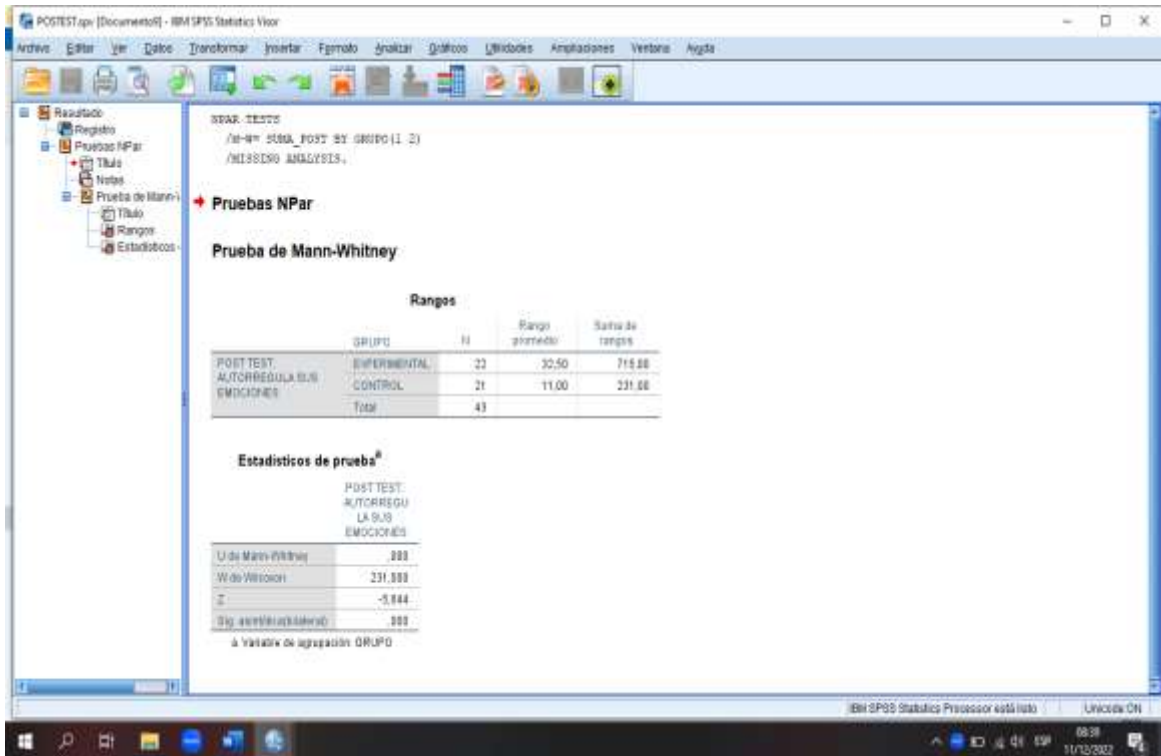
POSTEST.spv [Documento9] - IBM SPSS Statistics Visor

Archivo Editar Ver Datos Transformar Insertar Formato Analizar Gráficos Utilidades Ampliaciones Ventana Ayuda

Resultado
Registro
Pruebas NPar
Título
Notas
Prueba de Mann-W
Título
Rangos
Estadísticos

NPAR TESTS
/M-W= SUMA_POST BY GRUPO(1 2)
/MISSING ANALYSIS.

Pruebas NPar

Prueba de Mann-Whitney

Rangos

| | GRUPO | N | Rango promedio | Suma de rangos |
|---|---|---|---|---|
| POST TEST AUTORREGULA SUS EMOCIONES | EXPERIMENTAL | 22 | 32,50 | 715,00 |
| | CONTROL | 21 | 11,00 | 231,00 |
| | Total | 43 | | |

Estadísticos de prueba$^a$

| | POST TEST AUTORREGULA SUS EMOCIONES |
|---|---|
| U de Mann-Whitney | ,000 |
| W de Wilcoxon | 231,000 |
| Z | -5,644 |
| Sig. asintótica(bilateral) | ,000 |

a. Variable de agrupación: GRUPO

IBM SPSS Statistics Processor está listo | Unicode:ON

ESP 08:38 11/12/2022